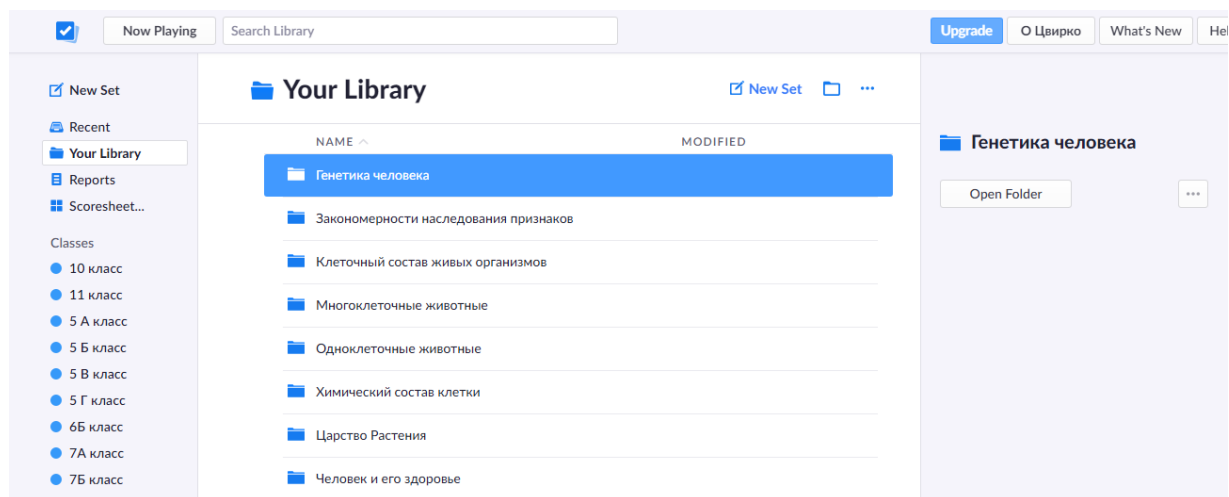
Now Playing

Search Library

Upgrade

О Цвирко

What's New

Hel

New Set

Recent

Your Library

Reports

Scoresheet...

Classes

10 класс

11 класс

5 А класс

5 Б класс

5 В класс

5 Г класс

6Б класс

7А класс

7Б класс

Your Library

New Set

...

NAME

MODIFIED

Генетика человека

Закономерности наследования признаков

Клеточный состав живых организмов

Многоклеточные животные

Одноклеточные животные

Химический состав клетки

Царство Растения

Человек и его здоровье

Генетика человека

Open Folder

...